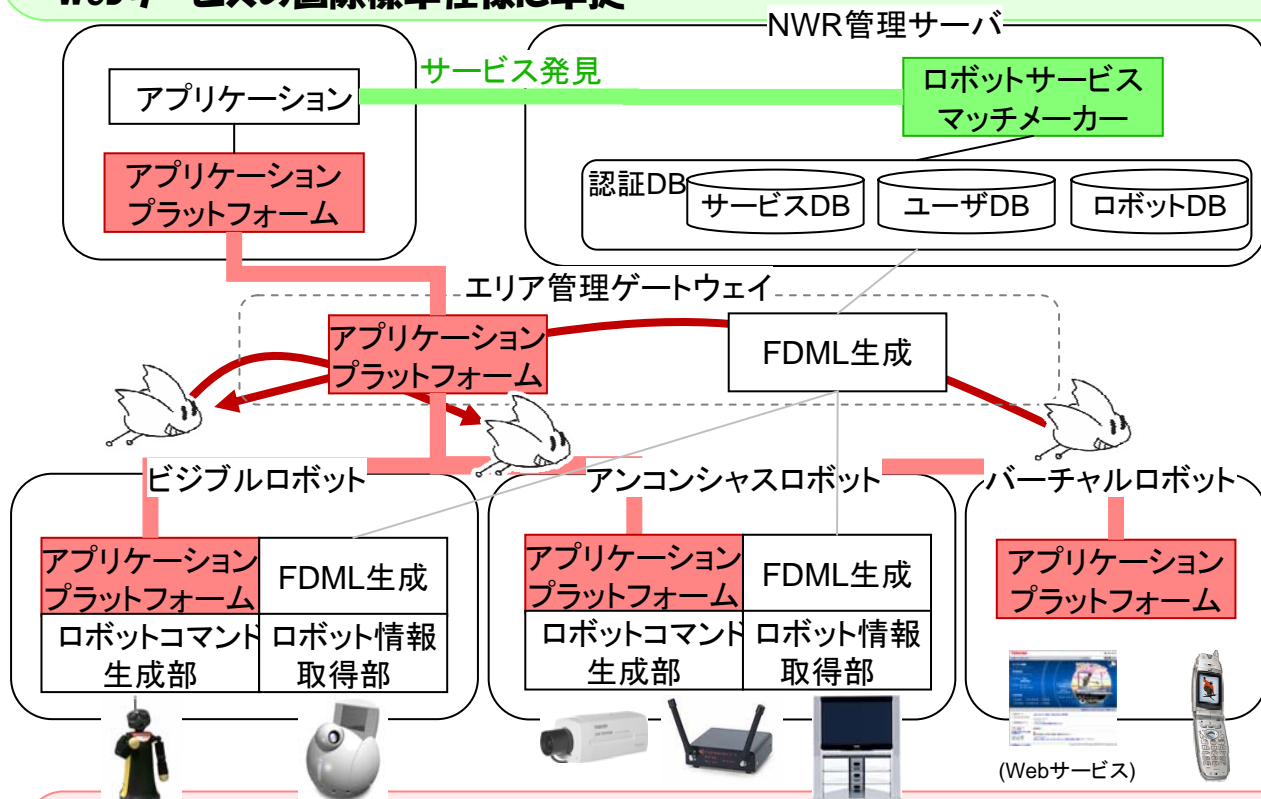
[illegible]

NWR管理サーバ

アプリケーション

サービス発見

ロボットサービス マッチメーカー

アプリケーション プラットフォーム

認証DB

サービスDB

ユーザDB

ロボットDB

エリア管理ゲートウェイ

アプリケーション プラットフォーム

FDML生成

ビジブルロボット

アンコンシャスロボット

バーチャルロボット

| アプリケーション プラットフォーム | FDML生成 |
|---|---|
| ロボットコマンド 生成部 | ロボット情報 取得部 |

| アプリケーション プラットフォーム | FDML生成 |
|---|---|
| ロボットコマンド 生成部 | ロボット情報 取得部 |

アプリケーション プラットフォーム

(Webサービス)